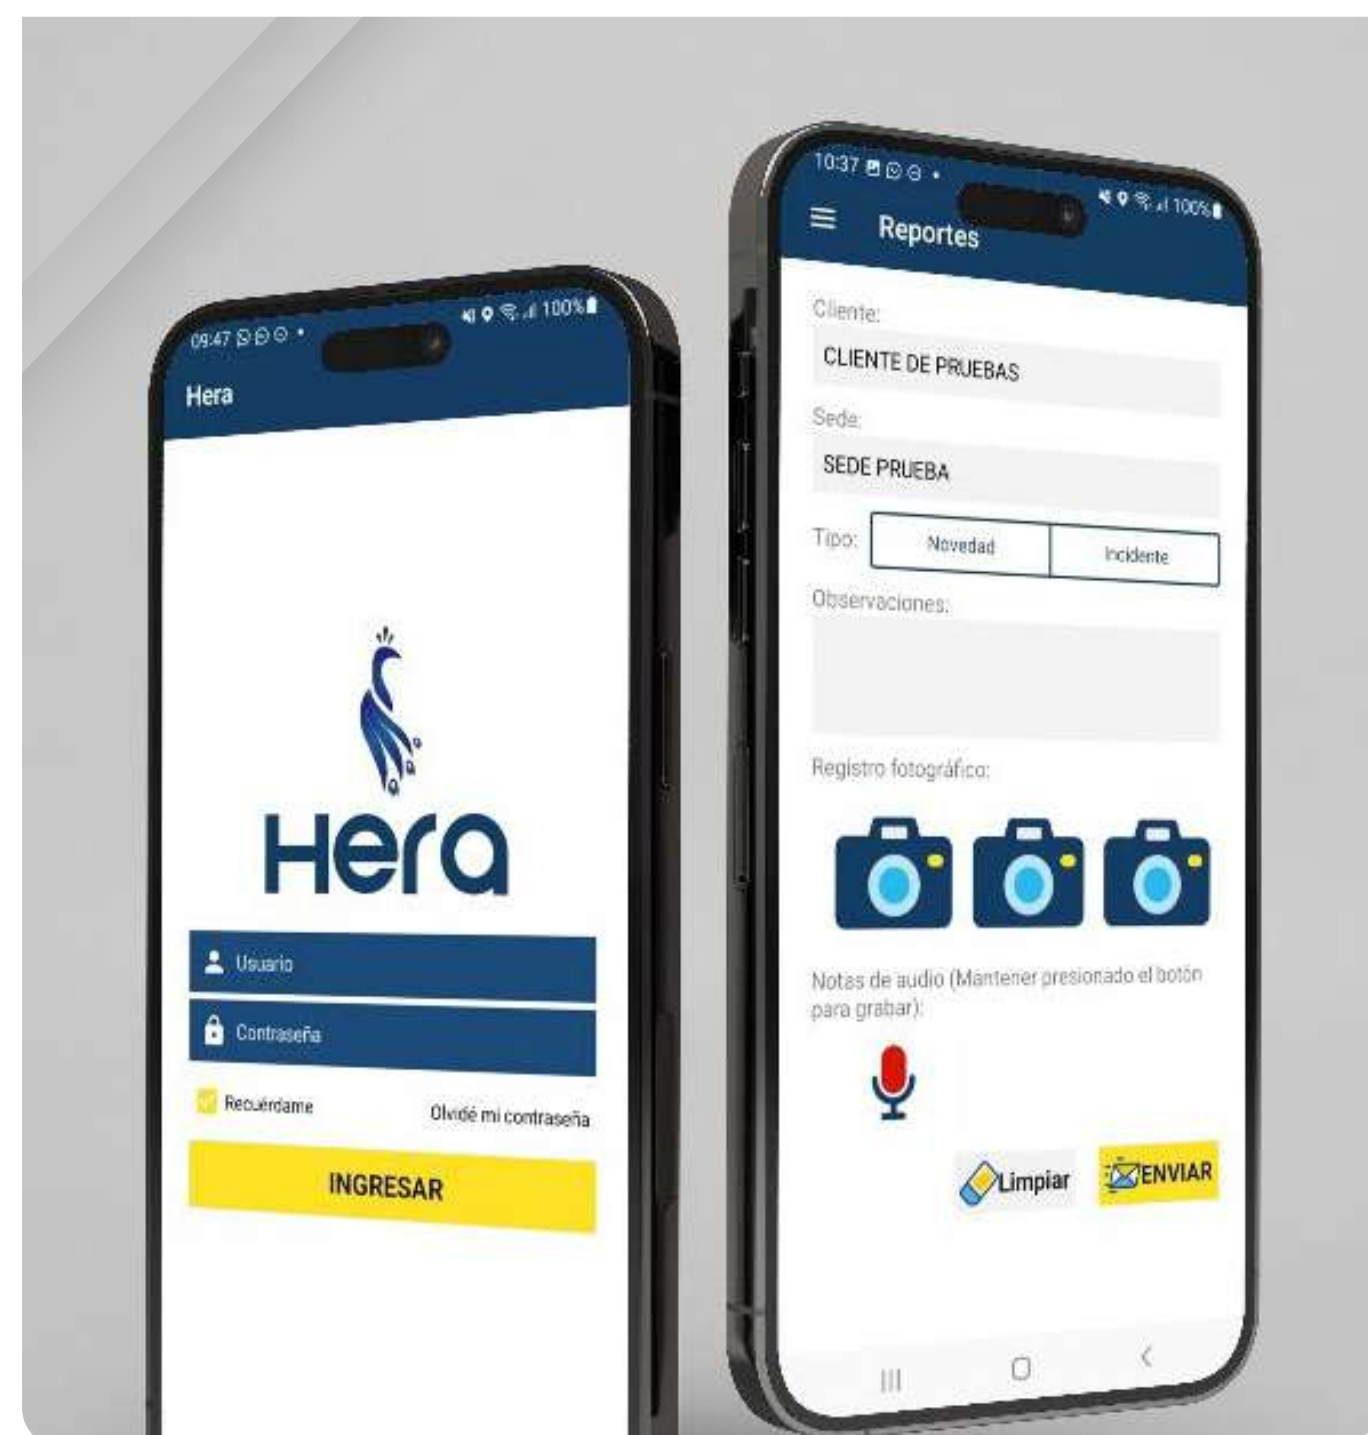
09:47

100%

Hera

Hera

Usuario

Contraseña

Recuérdame

Olvidé mi contraseña

INGRESAR

10:37

100%

Reportes

Cliente:

CLIENTE DE PRUEBAS

Sede:

SEDE PRUEBA

Tipo:

Novedad

Incidente

Observaciones:

Registro fotográfico:

Notas de audio (Mantener presionado el botón para grabar):

Limpiar

ENVIAR